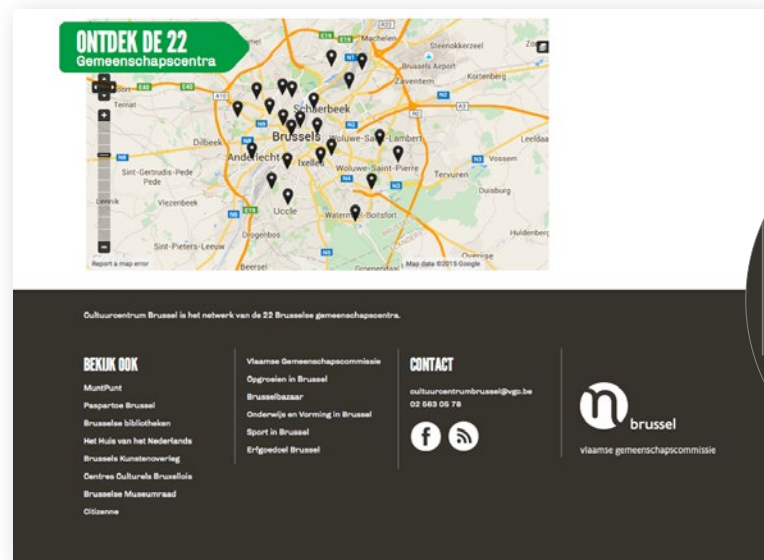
ONTDEK DE 22
Gemeenschapscentra

Machelen
Steenokkerzeel
Brussels Airport
Zaventem
Kortenberg
Ternat
Schaerbeek
Brussels
Woluwe-Saint-Lambert
Leefdaal
Dilbeek
Anderlecht
Ixelles
Woluwe-Saint-Pierre
Vossem
Sint-Gertrudis-Pede
Pede
Tervuren
Duisburg
Lennik
Vlezenbeek
Uccle
Watermael-Boitsfort
Huldenberg
Drogenbos
Sint-Pieters-Leeuw
Overijse
Beersel
Report a map error
Map data ©2015 Google

Cultuurcentrum Brussel is het netwerk van de 22 Brusselse gemeenschapscentra.

BEKIJK OOK
MuntPunt
Paspartoe Brussel
Brusselse bibliotheken
Het Huis van het Nederlands
Brussels Kunstenoverleg
Centres Culturels Bruxellois
Brusselse Museumraad
Citizenne

Vlaamse Gemeenschapscommissie
Opgroeien in Brussel
Brusselbazaar
Onderwijs en Vorming in Brussel
Sport in Brussel
Erfgoedcel Brussel

CONTACT
cultuurcentrumbrussel@vgc.be
02 563 05 78

brussel
vlaamse gemeenschapscommissie